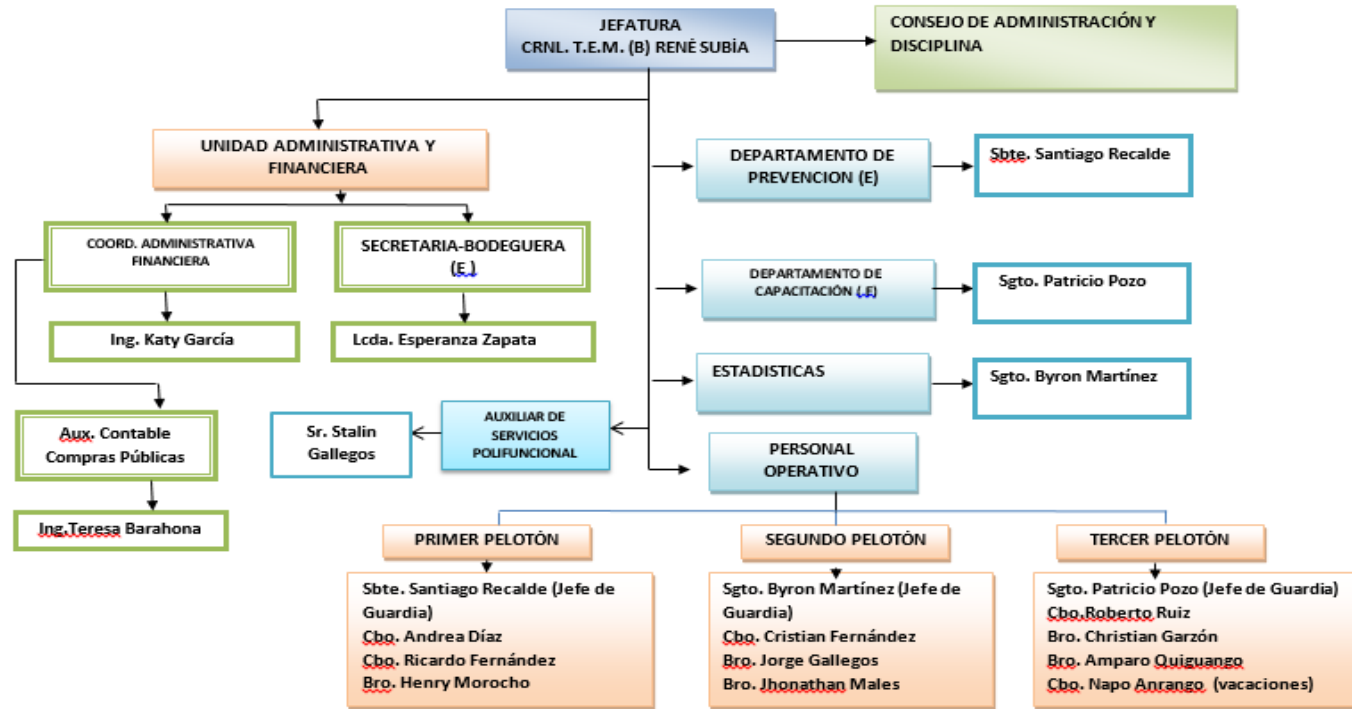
JEFATURA
CRNL. T.E.M. (B) RENÉ SUBÍA

CONSEJO DE ADMINISTRACIÓN Y DISCIPLINA

UNIDAD ADMINISTRATIVA Y FINANCIERA

COORD. ADMINISTRATIVA FINANCIERA

SECRETARIA-BODEGUERA (E.)

Ing. Katy García

Lcda. Esperanza Zapata

Aux. Contable Compras Públicas

Ing.Teresa Barahona

DEPARTAMENTO DE PREVENCION (E)

Sbte. Santiago Recalde

DEPARTAMENTO DE CAPACITACIÓN (.E)

Sgto. Patricio Pozo

ESTADISTICAS

Sgto. Byron Martínez

Sr. Stalin Gallegos

AUXILIAR DE SERVICIOS POLIFUNCIONAL

PERSONAL OPERATIVO

PRIMER PELOTÓN

Sbte. Santiago Recalde (Jefe de Guardia)
Cbo. Andrea Díaz
Cbo. Ricardo Fernández
Bro. Henry Morocho

SEGUNDO PELOTÓN

Sgto. Byron Martínez (Jefe de Guardia)
Cbo. Cristian Fernández
Bro. Jorge Gallegos
Bro. Jhonathan Males

TERCER PELOTÓN

Sgto. Patricio Pozo (Jefe de Guardia)
Cbo.Roberto Ruiz
Bro. Christian Garzón
Bro. Amparo Quiguango
Cbo. Napo Anrango (vacaciones)